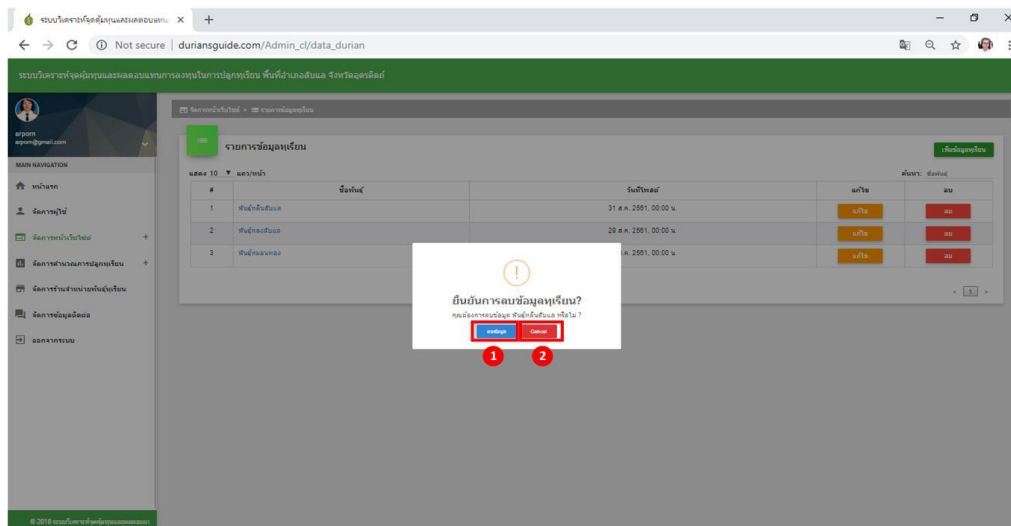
ระบบวิเคราะห์จุดคุ้มทุนและผลตอบแทน ×

Not secure | duriansguide.com/Admin_cl/data_durian

ระบบวิเคราะห์จุดคุ้มทุนและผลตอบแทนการลงทุนในการปลูกทุเรียน พื้นที่อำเภอลับแล จังหวัดอุตรดิตถ์

arporn
arporn@gmail.com

MAIN NAVIGATION

หน้าแรก

จัดการผู้ใช้

จัดการหน้าเว็บไซต์

จัดการคำนวณการปลูกทุเรียน

จัดการร้านจำหน่ายพันธุ์ทุเรียน

จัดการข้อมูลติดต่อ

ออกจากระบบ

© 2018 ระบบวิเคราะห์จุดคุ้มทุนและผลตอบแทน

จัดการหน้าเว็บไซต์ > รายการข้อมูลทุเรียน

รายการข้อมูลทุเรียน

เพิ่มข้อมูลทุเรียน

แสดง 10 แถว/หน้า

ค้นหา:

| # | ชื่อพันธุ์ | วันที่โพสต์ | แก้ไข | ลบ |
|---|---|---|---|---|
| 1 | พันธุ์หลินลับแล | 31 ส.ค. 2561, 00:00 น. | แก้ไข | ลบ |
| 2 | พันธุ์หลงลับแล | 29 ส.ค. 2561, 00:00 น. | แก้ไข | ลบ |
| 3 | พันธุ์หมอนทอง | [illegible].ค. 2561, 00:00 น. | แก้ไข | ลบ |

ยืนยันการลบข้อมูลทุเรียน?
คุณต้องการลบข้อมูล พันธุ์หลินลับแล หรือไม่ ?

ตกลง
Cancel

1
2